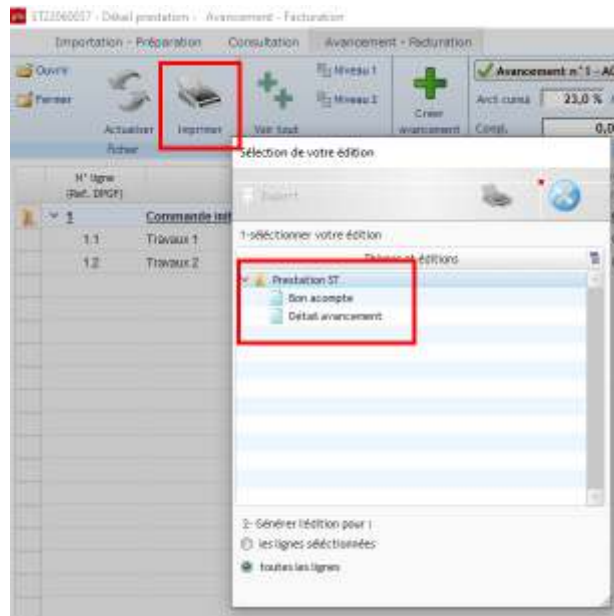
ST22060017 - Détail prestation - Avancement - Facturation

Importation - Préparation | Consultation | Avancement - Facturation

Ouvrir
Fermer
Actualiser
Imprimer
Voir tout
Niveau 1
Niveau 2
Créer avancement
Fichier

Avancement n° 1 - A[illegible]
Avct cumul 23,0 %
Conf. 0,0

| N° ligne (Ref. DPGF) | |
|---|---|
| 1 | Commande ini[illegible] |
| 1.1 | Travaux 1 |
| 1.2 | Travaux 2 |

Sélection de votre édition

Export

1- sélectionner votre édition

Thèmes et éditions

Prestation ST
Bon acompte
Détail avancement

2- Générer l'édition pour :
les lignes sélectionnées
toutes les lignes